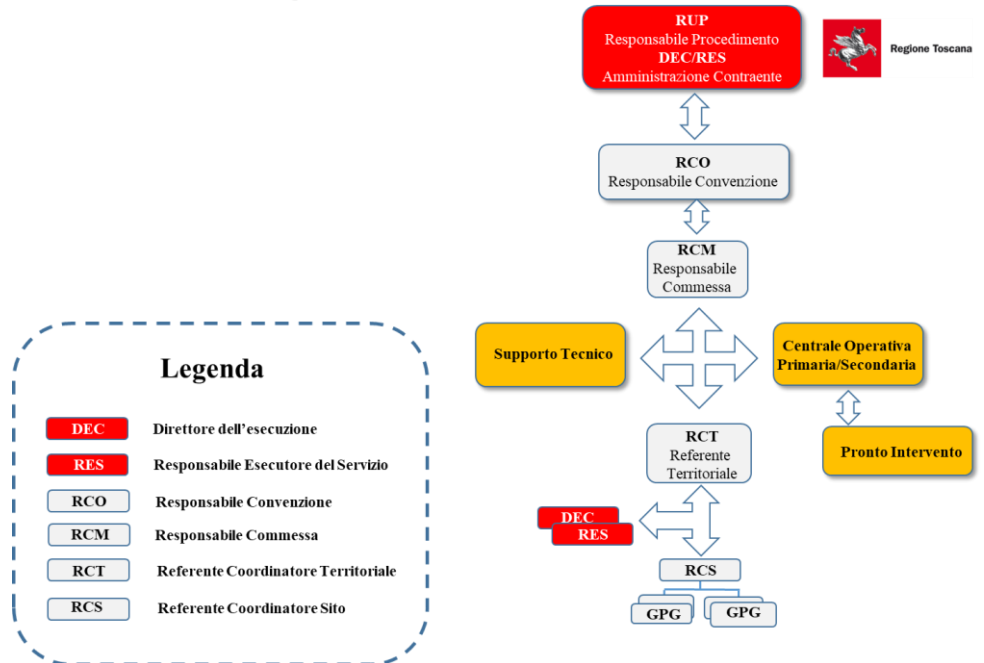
RUP
Responsabile Procedimento
DEC/RES
Amministrazione Contraente

Regione Toscana

RCO
Responsabile Convenzione

RCM
Responsabile Commessa

Supporto Tecnico

Centrale Operativa Primaria/Secondaria

Pronto Intervento

RCT
Referente Territoriale

DEC
RES

RCS

GPG
GPG

Legenda

DEC Direttore dell'esecuzione
RES Responsabile Esecutore del Servizio
RCO Responsabile Convenzione
RCM Responsabile Commessa
RCT Referente Coordinatore Territoriale
RCS Referente Coordinatore Sito